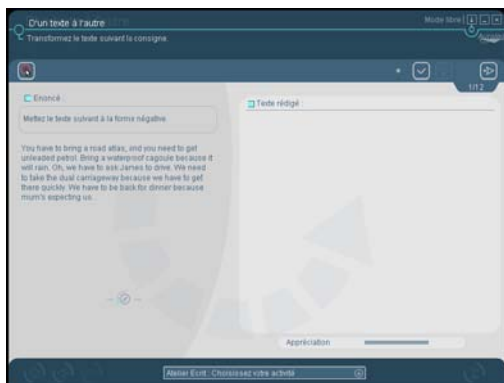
D'un texte à l'autre

Transformez le texte suivant la consigne.

Mode libre

1/12

Enoncé

Mettez le texte suivant à la forme négative.

You have to bring a road atlas, and you need to get unleaded petrol. Bring a waterproof cagoule because it will rain. Oh, we have to ask James to drive. We need to take the dual carriageway because we have to get there quickly. We have to be back for dinner because mum's expecting us.

Texte rédigé

Appréciation

Atelier Ecrit : Choisissez votre activité